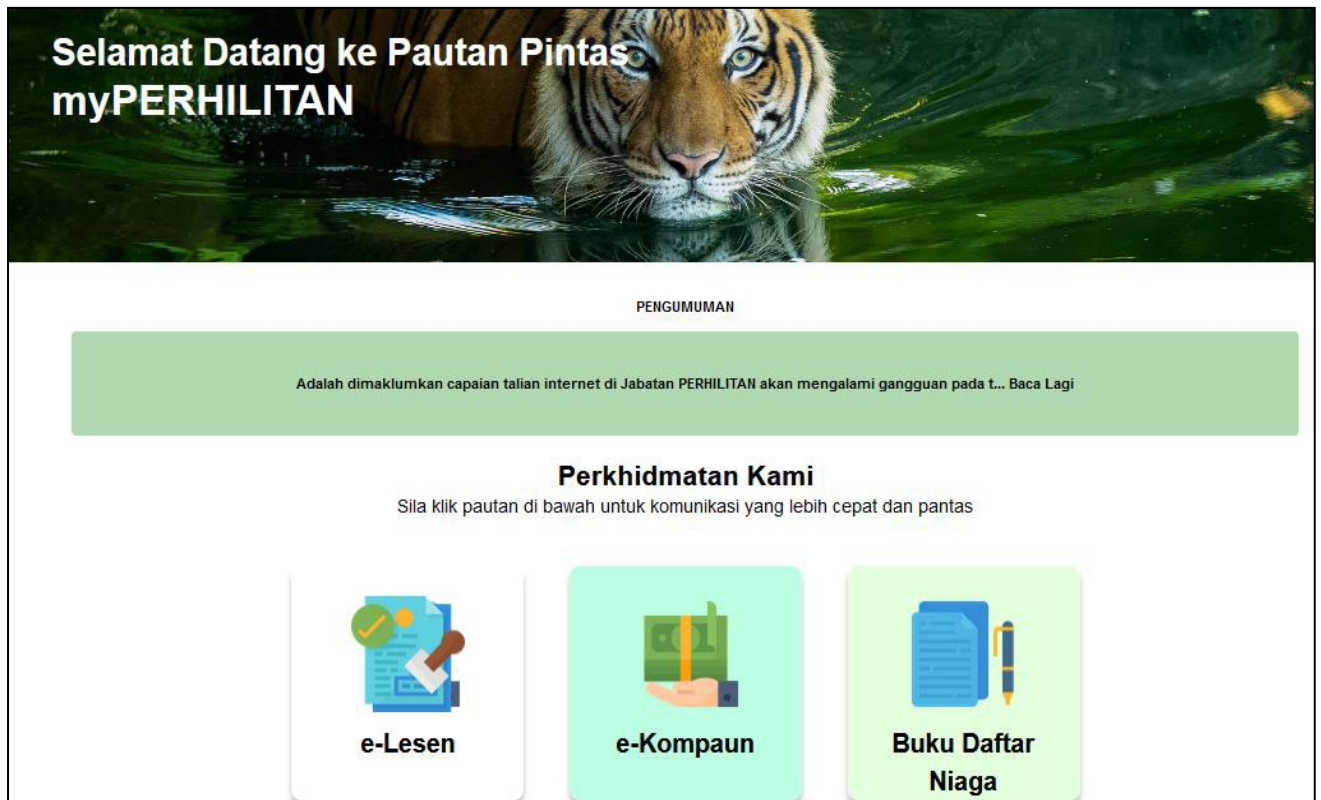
Selamat Datang ke Pautan Pintas myPERHILITAN

PENGUMUMAN

Adalah dimaklumkan capaian talian internet di Jabatan PERHILITAN akan mengalami gangguan pada t... Baca Lagi

Perkhidmatan Kami

Sila klik pautan di bawah untuk komunikasi yang lebih cepat dan pantas

e-Lesen

e-Kompaun

Buku Daftar Niaga